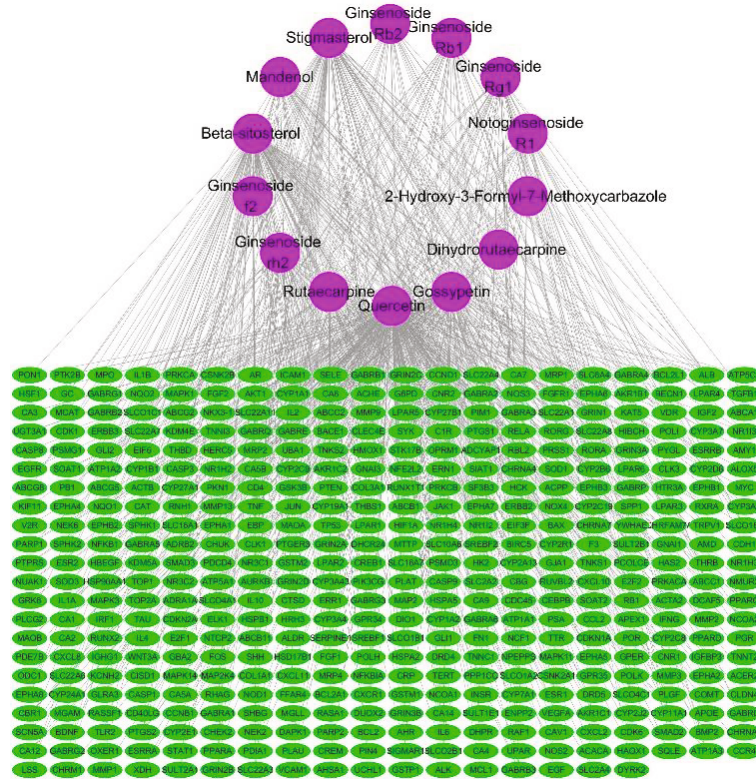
Ginsenoside Rb2
Ginsenoside Rb1
Stigmasterol
Ginsenoside Rg1
Mandenol
Notoginsenoside R1
Beta-sitosterol
Ginsenoside f2
2-Hydroxy-3-Formyl-7-Methoxycarbazole
Ginsenoside rh2
Dihydrorutaecarpine
Rutaecarpine
Gossypetin
Quercetin

PON1 PTK2B MPO IL1B PRKCA CSNK2B AR ICAM1 SELE GABRR1 GRIN2D CCND1 SLC22A6 CA7 MRP1 SLC6A4 GABRA4 BCL2L1 ALR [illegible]
HSF1 GC GABRG1 NQO2 MAPK1 FGF2 AKT1 CYP1A1 CA6 ACHE GBP1 CNR2 GABRA3 NOS3 FGFR1 EPHA6 AKR1B1 BECN1 LPAR4 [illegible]
CA3 MGAT GABRB2 SLCO1C1 ABCC2 NKX3-1 SLC22A11 IL2 ABCC2 MMP9 LPAR5 CYP27B1 PIM1 GABRA1 SLC22A1 GRIN1 KAT5 VDR IGF2 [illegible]
UGT3A1 CDK1 ERBB3 SLC22A7 KDM4E TNNI3 GABRD GABRE BACE1 CLEC4E SYK C1R PTGS1 RELA RORG SLC22A8 HIBCH POLI CYP3A4 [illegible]
CASP8 PSMG1 GLI2 EIF6 THBD HERC5 MRP2 UBA1 TNKS2 HMOX1 STK17B OPRM1 ADCYAP1 RBL2 PRSS1 RORA GRIN3A PYGL ESRRB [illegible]
EGFR SOAT1 ATP1A2 CYP1B1 CASP3 NR1H2 CA5B CYP2C9 AKR1C3 GNAI3 NFE2L2 ERN1 SIAT1 CHRNA4 SOD1 CYP2B6 LPAR6 CLK3 CYP2D6 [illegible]
ABCG8 PB1 ABCG5 ACTB CYP27A1 PKN1 CD4 GSK3B PTEN COL3A1 RUNX1T1 PRKCB SP3B1 HCK ACPP EPHB3 GABRP HTR3A EPHB1 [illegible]
KIF11 EPHA4 NQO1 CAT RNH1 MMP13 TNF JUN CYP19A1 THBS1 ABCB1 JAK1 EPHA7 ERBB2 NOX4 CYP2C19 SPP1 LPAR3 RXRA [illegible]
V2R NEK6 EPHB2 SPHK1 SLC18A1 EPHA1 EBP MAOA TP53 LPAR1 HIF1A NR1H4 NR1I2 EIF3F BAX CHRNA7 YWHAZ HRFAM TRPV1 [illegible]
PARP1 SPHK2 NFKB1 GABRA6 ADRB2 CHUK CLK1 PTGER3 GRIN2A DHCR24 MTTP SLC10A6 SREBF2 BIRC5 CYP2R1 F3 SULT2B1 GNAI1 AMD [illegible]
PTPRS ESR2 HBEGF KDM5A SMAD3 PDCD4 NR3C1 GSTM2 LPAR2 CREB1 SLC16A2 PSMD3 HK2 CYP2A13 GJA1 TNKS1 PCOLCE HAS2 THRB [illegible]
NUAK1 SOD3 HSP90AA1 TOP1 NR3C2 ATP5A1 AURKB GRIN2B CYP3A43 PIK3CG PLAT CASP9 SLC2A2 CBG RUVBL2 CXCL10 E2F2 PRKACA ABCC1 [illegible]
GRK6 IL1A MAPK8 TOP2A ADRA1A SLC6A3 ELK1 IL10 CTSD ERR1 GABRG3 MAP2 HSPA5 CA9 CDC45 CEBPB SOAT2 RB1 ACTA2 DCAF5 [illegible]
PLCG2 CA1 IRF1 TAU CDKN2A ELK1 HSPB1 HRH3 CYP3A4 GPR35 DIO1 CYP1A2 GABRA5 ATP1A1 PSA CCL2 APEX1 IFNG MMP2 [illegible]
MAOB CA2 RUNX2 IL4 E2F1 NTCP2 ABCB11 ALDR SERPINE1 SREBF1 SLCO1B1 GLI1 FN1 NCF1 TTR CDKN1A POR CYP2C8 PPARG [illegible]
PDE7B CXCL8 HDHC3 WNT3A GBA2 FOS SHH HSD17B1 FGF1 POLH HSPA2 DRD4 TNNC1 NFE2P3 MAPK10 EPHA5 GPER CNR1 IGFBP1 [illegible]
ODC1 SLC22A6 KCNH2 CISD1 MAPK14 MAP2K4 COL1A1 CXCL11 MRP4 NFKBIA CRP TERT PPP1CC SLCO1A2 CSNK2A1 GPR35 POLK MMP3 EPHA2 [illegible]
EPHA8 CYP24A1 GLRA3 CASP1 CA5A RHAG NOD1 FFAR4 BCL2A1 CXCR1 GSTM3 NCOA3 INSR CYP7A1 ESR1 DRD5 SLCO4C1 PLGF COMT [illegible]
CBR1 MGAM RASSF1 CD40LG CCNB1 GABRA1 SHBG MGLL RASA1 DUOX2 GRIN2B CA14 SULT1E1 ENPP2 VEGFA AKR1C1 CYP2J2 CYP11A1 APOE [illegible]
SCN5A BDNF TLR2 PTGS2 CYP2E1 CHEK2 NEK2 DAPK1 PARP2 BCL2 AHR IL6 DHPR RAF1 CAV1 CXCL2 CDK6 SMAD2 BMP2 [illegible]
CA12 GABRG2 OXER1 ESRRA STAT1 PPARA PDIA1 PLAU CREM PIN4 SIGMAR1 SLCO2B1 CA4 UPAR NOS2 ACACA HAOX1 SQLE ATP1A3 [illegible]
LSS CHRM1 MMP1 XDH SULT2A1 GRIN2B SLC22A3 VCAM1 AHSA1 UCHL3 GSTP1 ALK MCL1 GABRB3 EGF SLC2A4 DYRK2